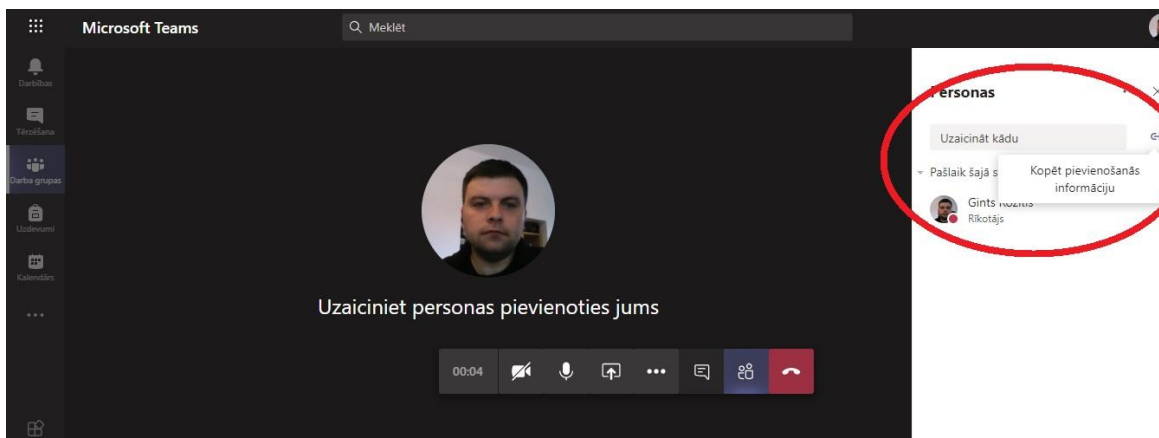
Microsoft Teams

Meklēt

Darbības

Tērzēšana

Darba grupas

Uzdevumi

Kalendārs

...

Uzaiciniet personas pievienoties jums

00:04

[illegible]ersonas

Uzaicināt kādu

Pašlaik šajā s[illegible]

Kopēt pievienošanās informāciju

Gints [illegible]

Rīkotājs